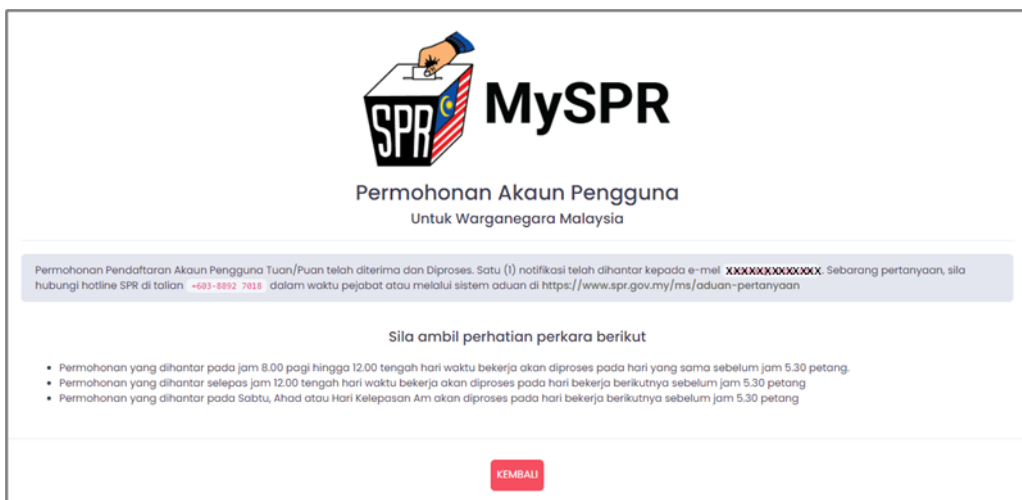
SPR

MySPR

Permohonan Akaun Pengguna
Untuk Warganegara Malaysia

Permohonan Pendaftaran Akaun Pengguna Tuan/Puan telah diterima dan Diproses. Satu (1) notifikasi telah dihantar kepada e-mel XXXXXXXXXXXXX. Sebarang pertanyaan, sila hubungi hotline SPR di talian +603-8892 7018 dalam waktu pejabat atau melalui sistem aduan di https://www.spr.gov.my/ms/aduan-pertanyaan

Sila ambil perhatian perkara berikut

- Permohonan yang dihantar pada jam 8.00 pagi hingga 12.00 tengah hari waktu bekerja akan diproses pada hari yang sama sebelum jam 5.30 petang.
- Permohonan yang dihantar selepas jam 12.00 tengah hari waktu bekerja akan diproses pada hari bekerja berikutnya sebelum jam 5.30 petang
- Permohonan yang dihantar pada Sabtu, Ahad atau Hari Kelepasan Am akan diproses pada hari bekerja berikutnya sebelum jam 5.30 petang

KEMBALI